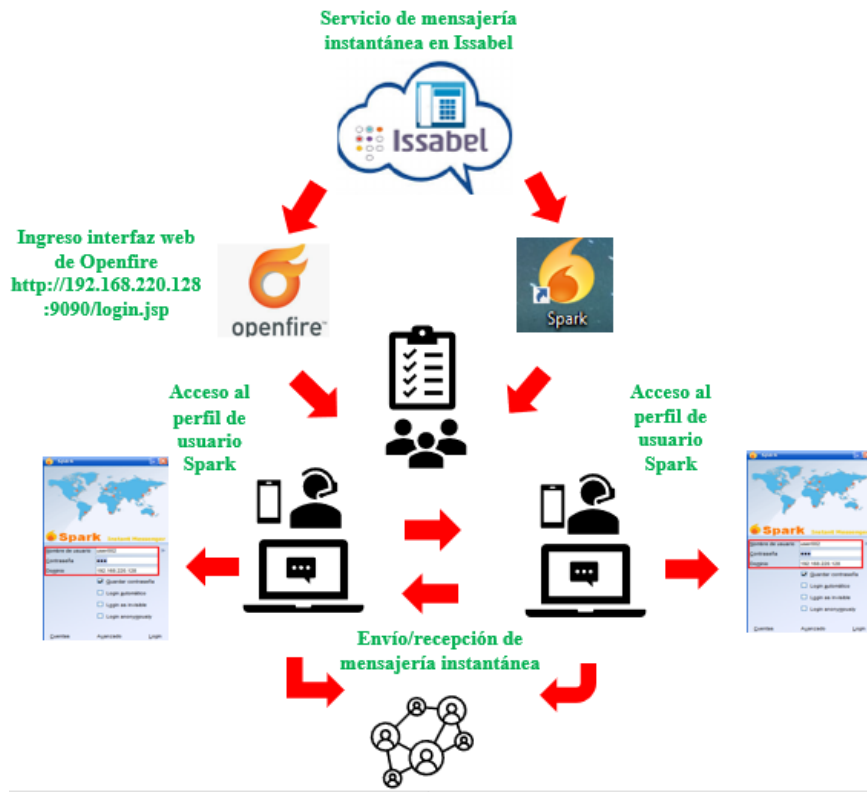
Servicio de mensajería instantánea en Issabel

Issabel

Ingreso interfaz web de Openfire http://192.168.220.128:9090/login.jsp

openfire

Spark

Acceso al perfil de usuario Spark

Acceso al perfil de usuario Spark

Spark

Spark

Envío/recepción de mensajería instantánea